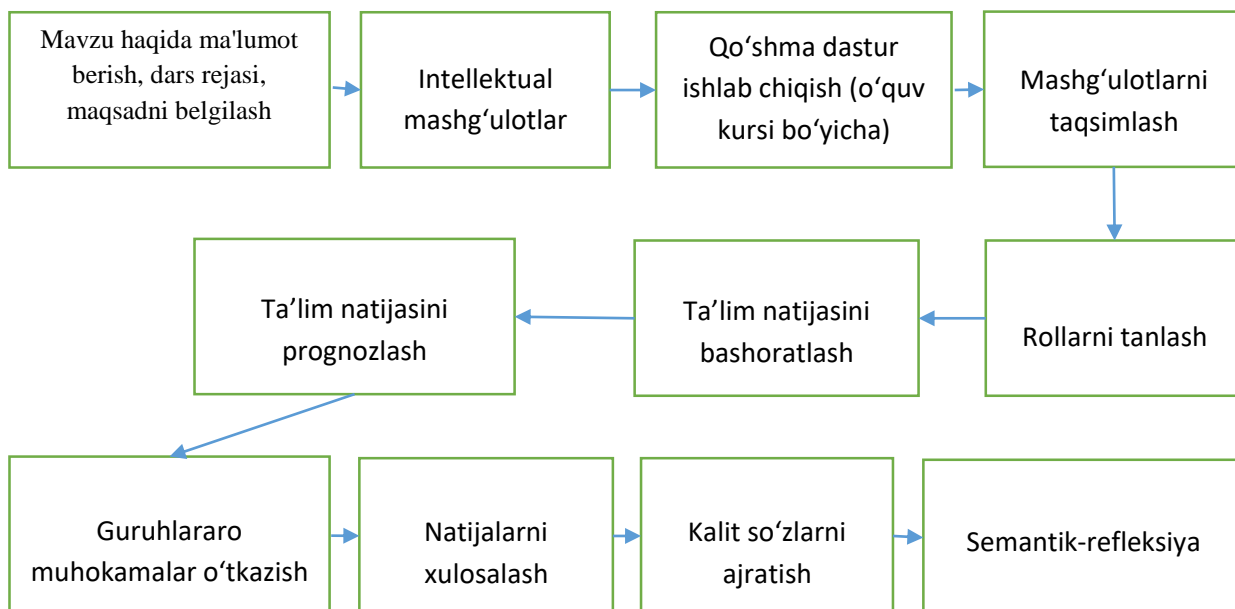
Mavzu haqida ma'lumot berish, dars rejasi, maqsadni belgilash

Intellektual mashg‘ulotlar

Qo‘shma dastur ishlab chiqish (o‘quv kursi bo‘yicha)

Mashg‘ulotlarni taqsimlash

Rollarni tanlash

Ta’lim natijasini bashoratlash

Ta’lim natijasini prognozlash

Guruhlararo muhokamalar o‘tkazish

Natijalarni xulosalash

Kalit so‘zlarni ajratish

Semantik-refleksiya